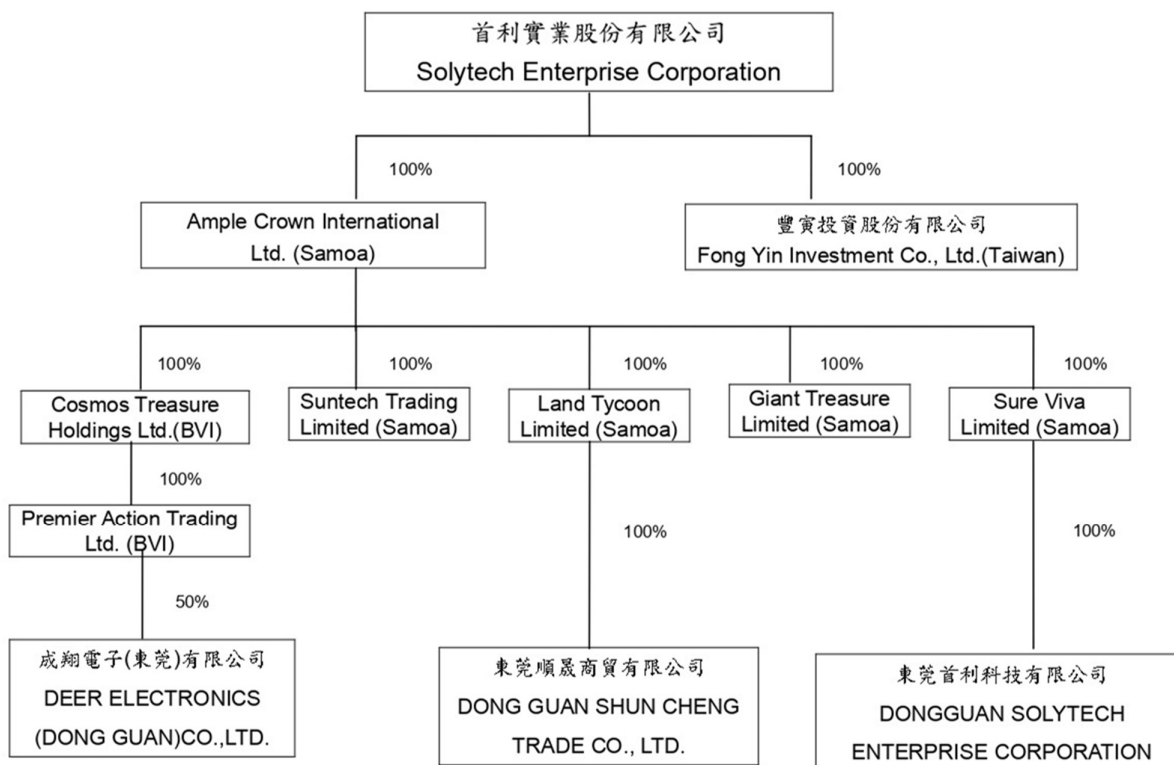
首利實業股份有限公司
Solytech Enterprise Corporation

100%

100%

Ample Crown International Ltd. (Samoa)

豐寅投資股份有限公司
Fong Yin Investment Co., Ltd.(Taiwan)

100%

100%

100%

100%

100%

Cosmos Treasure Holdings Ltd.(BVI)

Suntech Trading Limited (Samoa)

Land Tycoon Limited (Samoa)

Giant Treasure Limited (Samoa)

Sure Viva Limited (Samoa)

100%

Premier Action Trading Ltd. (BVI)

100%

100%

50%

成翔電子(東莞)有限公司
DEER ELECTRONICS (DONG GUAN)CO.,LTD.

東莞順晟商貿有限公司
DONG GUAN SHUN CHENG TRADE CO., LTD.

東莞首利科技有限公司
DONGGUAN SOLYTECH ENTERPRISE CORPORATION